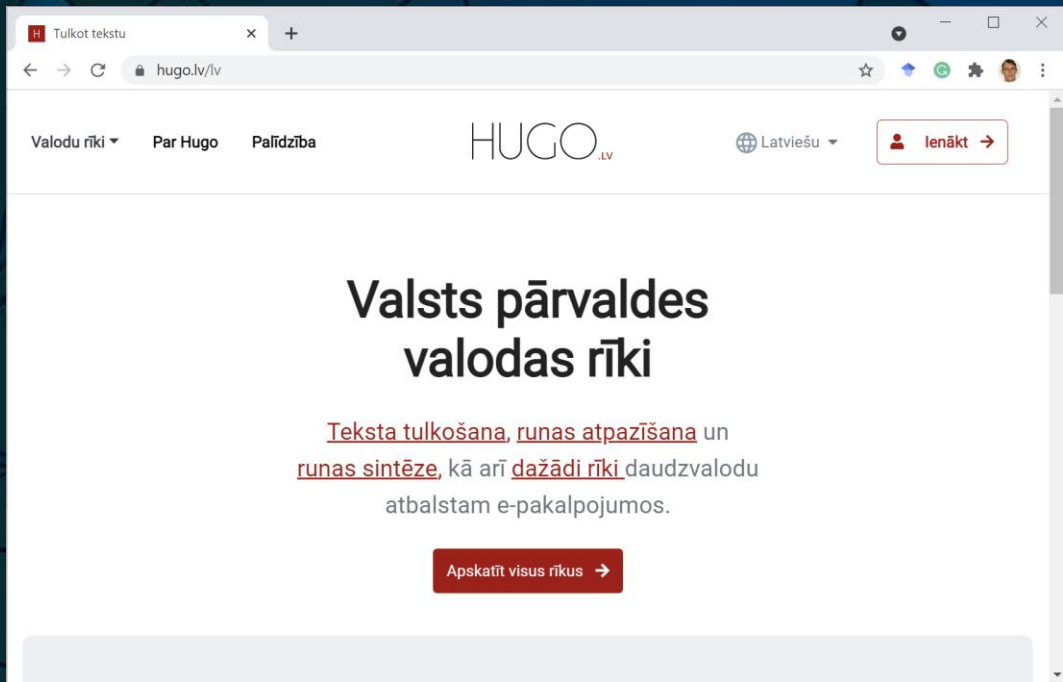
H Tulkot tekstu ×

hugo.lv/lv

Valodu rīki Par Hugo Palīdzība

HUGO.LV

Latviešu

Ienākt

Valsts pārvaldes valodas rīki

Teksta tulkošana, runas atpazīšana un runas sintēze, kā arī dažādi rīki daudzvalodu atbalstam e-pakalpojumos.

Apskatīt visus rīkus